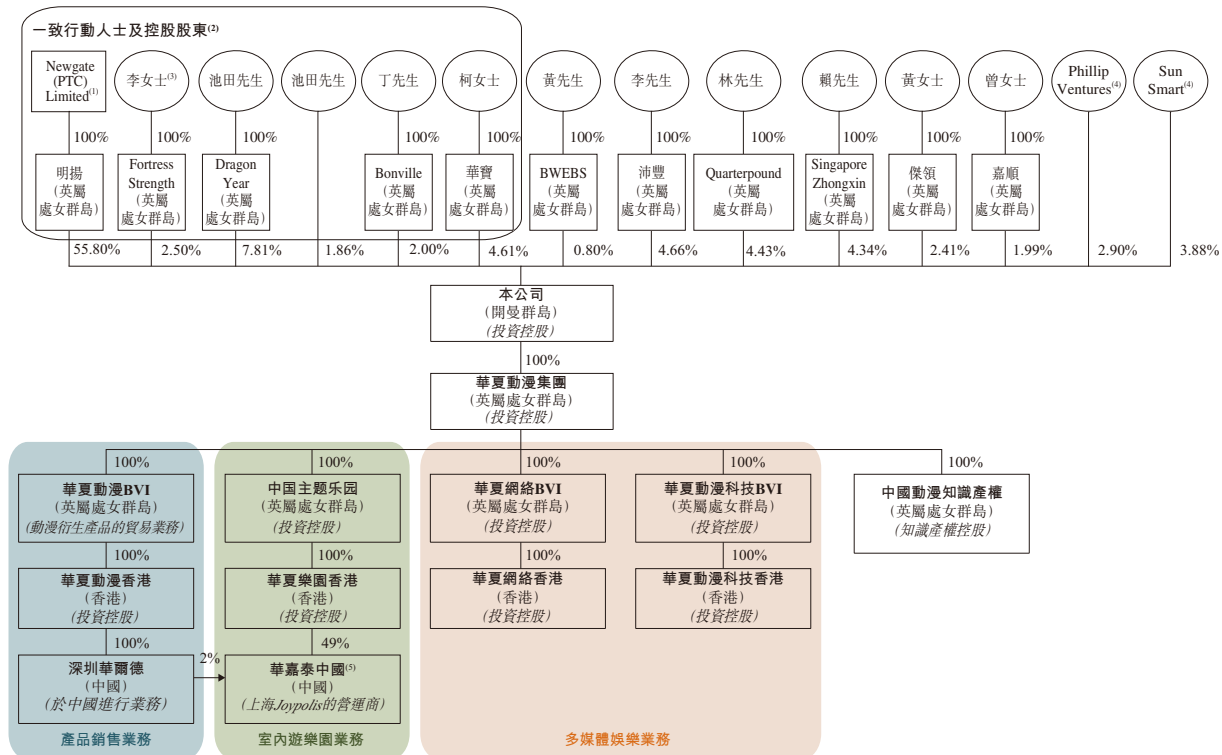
一致行動人士及控股股東$^{(2)}$

Newgate (PTC) Limited$^{(1)}$
李女士$^{(3)}$
池田先生
池田先生
丁先生
柯女士
黃先生
李先生
林先生
賴先生
黃女士
曾女士
Phillip Ventures$^{(4)}$
Sun Smart$^{(4)}$

100%
100%
100%
100%
100%
100%
100%
100%
100%
100%
100%

明揚（英屬處女群島）
Fortress Strength（英屬處女群島）
Dragon Year（英屬處女群島）
Bonville（英屬處女群島）
華寶（英屬處女群島）
BWEBS（英屬處女群島）
沛豐（英屬處女群島）
Quarterpound（英屬處女群島）
Singapore Zhongxin（英屬處女群島）
傑領（英屬處女群島）
嘉順（英屬處女群島）

55.80%
2.50%
7.81%
1.86%
2.00%
4.61%
0.80%
4.66%
4.43%
4.34%
2.41%
1.99%
2.90%
3.88%

本公司
（開曼群島）
（投資控股）

100%

華夏動漫集團
（英屬處女群島）
（投資控股）

100%
華夏動漫BVI
（英屬處女群島）
（動漫衍生產品的貿易業務）
100%
華夏動漫香港
（香港）
（投資控股）
100%
深圳華爾德
（中國）
（於中國進行業務）

2%

100%
中国主题乐园
（英屬處女群島）
（投資控股）
100%
華夏樂園香港
（香港）
（投資控股）
49%
華嘉泰中國$^{(5)}$
（中國）
（上海Joypolis的營運商）

100%
華夏網絡BVI
（英屬處女群島）
（投資控股）
100%
華夏網絡香港
（香港）
（投資控股）

100%
華夏動漫科技BVI
（英屬處女群島）
（投資控股）
100%
華夏動漫科技香港
（香港）
（投資控股）

100%
中國動漫知識產權
（英屬處女群島）
（知識產權控股）

產品銷售業務
室內遊樂園業務
多媒體娛樂業務